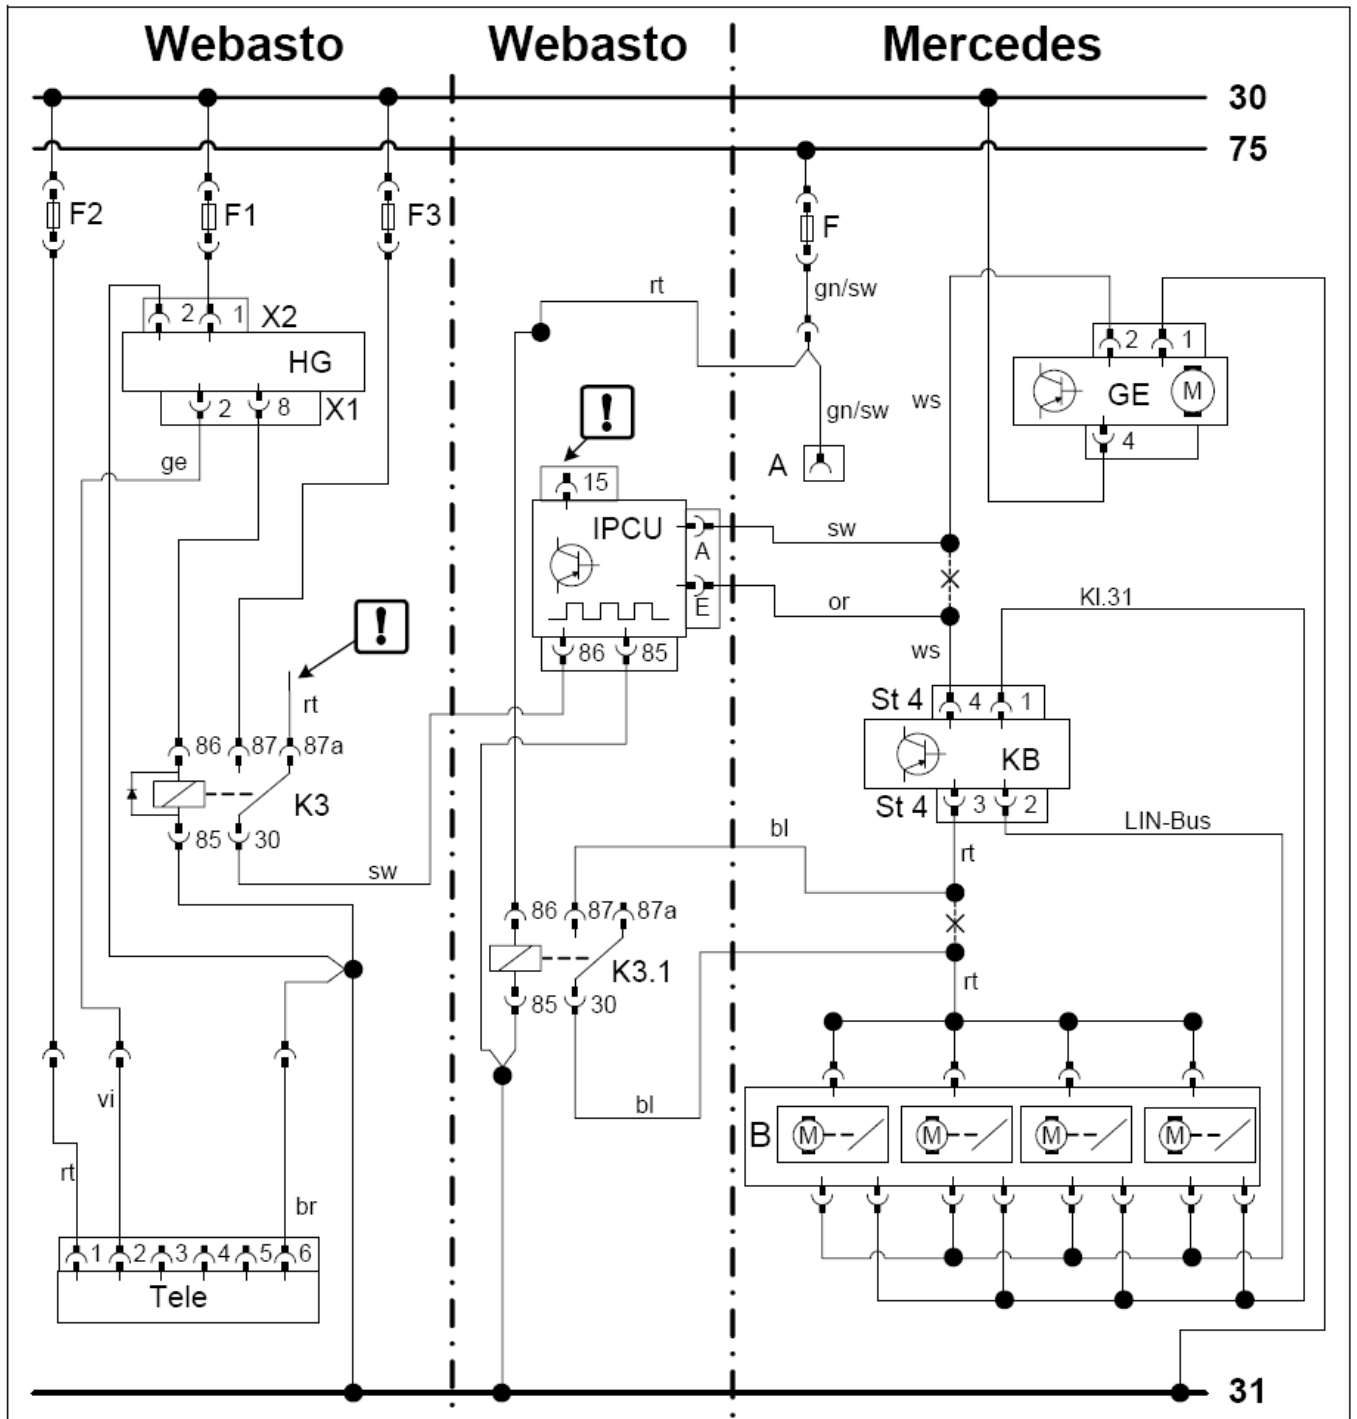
Webasto Webasto Mercedes

30
75

F2 F1 F3 F

2 1 X2
HG
2 8 X1
ge

rt
gn/sw
gn/sw
A

!
15
IPCU
A
E
86 85

ws
2 1
GE
M
4

sw
or
ws
Kl.31
St 4 4 1
KB
St 4 3 2
LIN-Bus

!
rt
86 87 87a
K3
85 30
sw

bl
rt
86 87 87a
K3.1
85 30
bl
rt

B M M M M

vi
rt
br
1 2 3 4 5 6
Tele

31